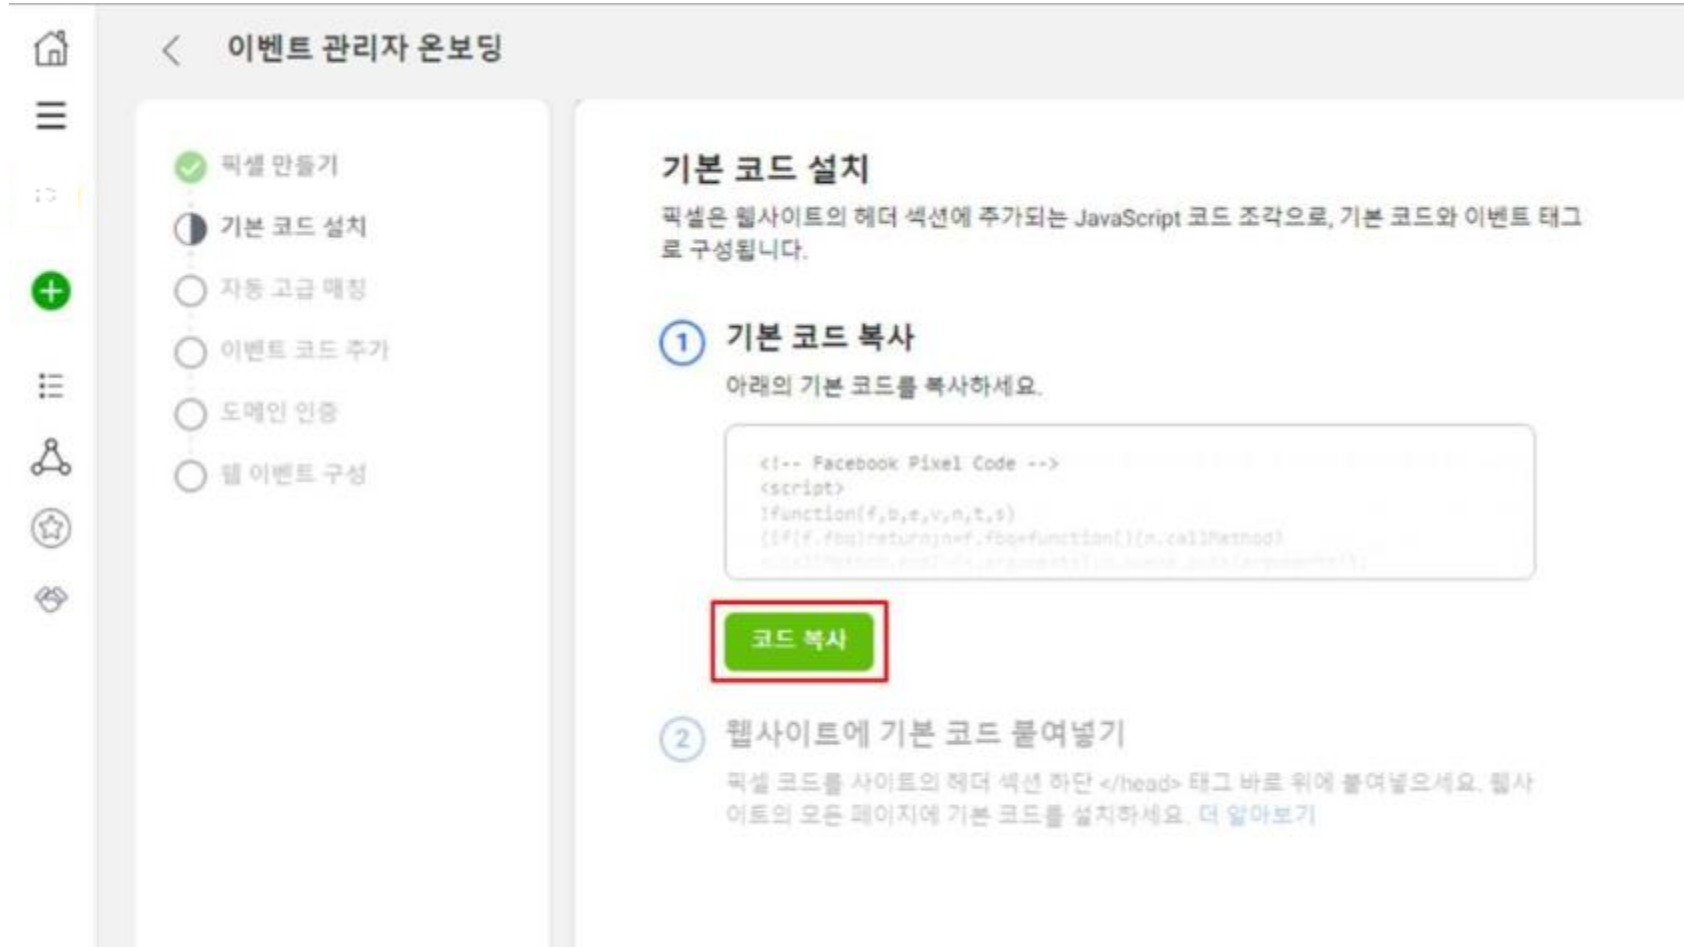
이벤트 관리자 온보딩

픽셀 만들기
기본 코드 설치
자동 고급 매칭
이벤트 코드 추가
도메인 인증
웹 이벤트 구성

기본 코드 설치
픽셀은 웹사이트의 헤더 섹션에 추가되는 JavaScript 코드 조각으로, 기본 코드와 이벤트 태그로 구성됩니다.

1 기본 코드 복사
아래의 기본 코드를 복사하세요.

<!-- Facebook Pixel Code -->
<script>
!function(f,b,e,v,n,t,s)
{if(f.fbq)return;n=f.fbq=function(){n.callMethod
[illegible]

코드 복사

2 웹사이트에 기본 코드 붙여넣기
픽셀 코드를 사이트의 헤더 섹션 하단 </head> 태그 바로 위에 붙여넣으세요. 웹사이트의 모든 페이지에 기본 코드를 설치하세요. 더 알아보기